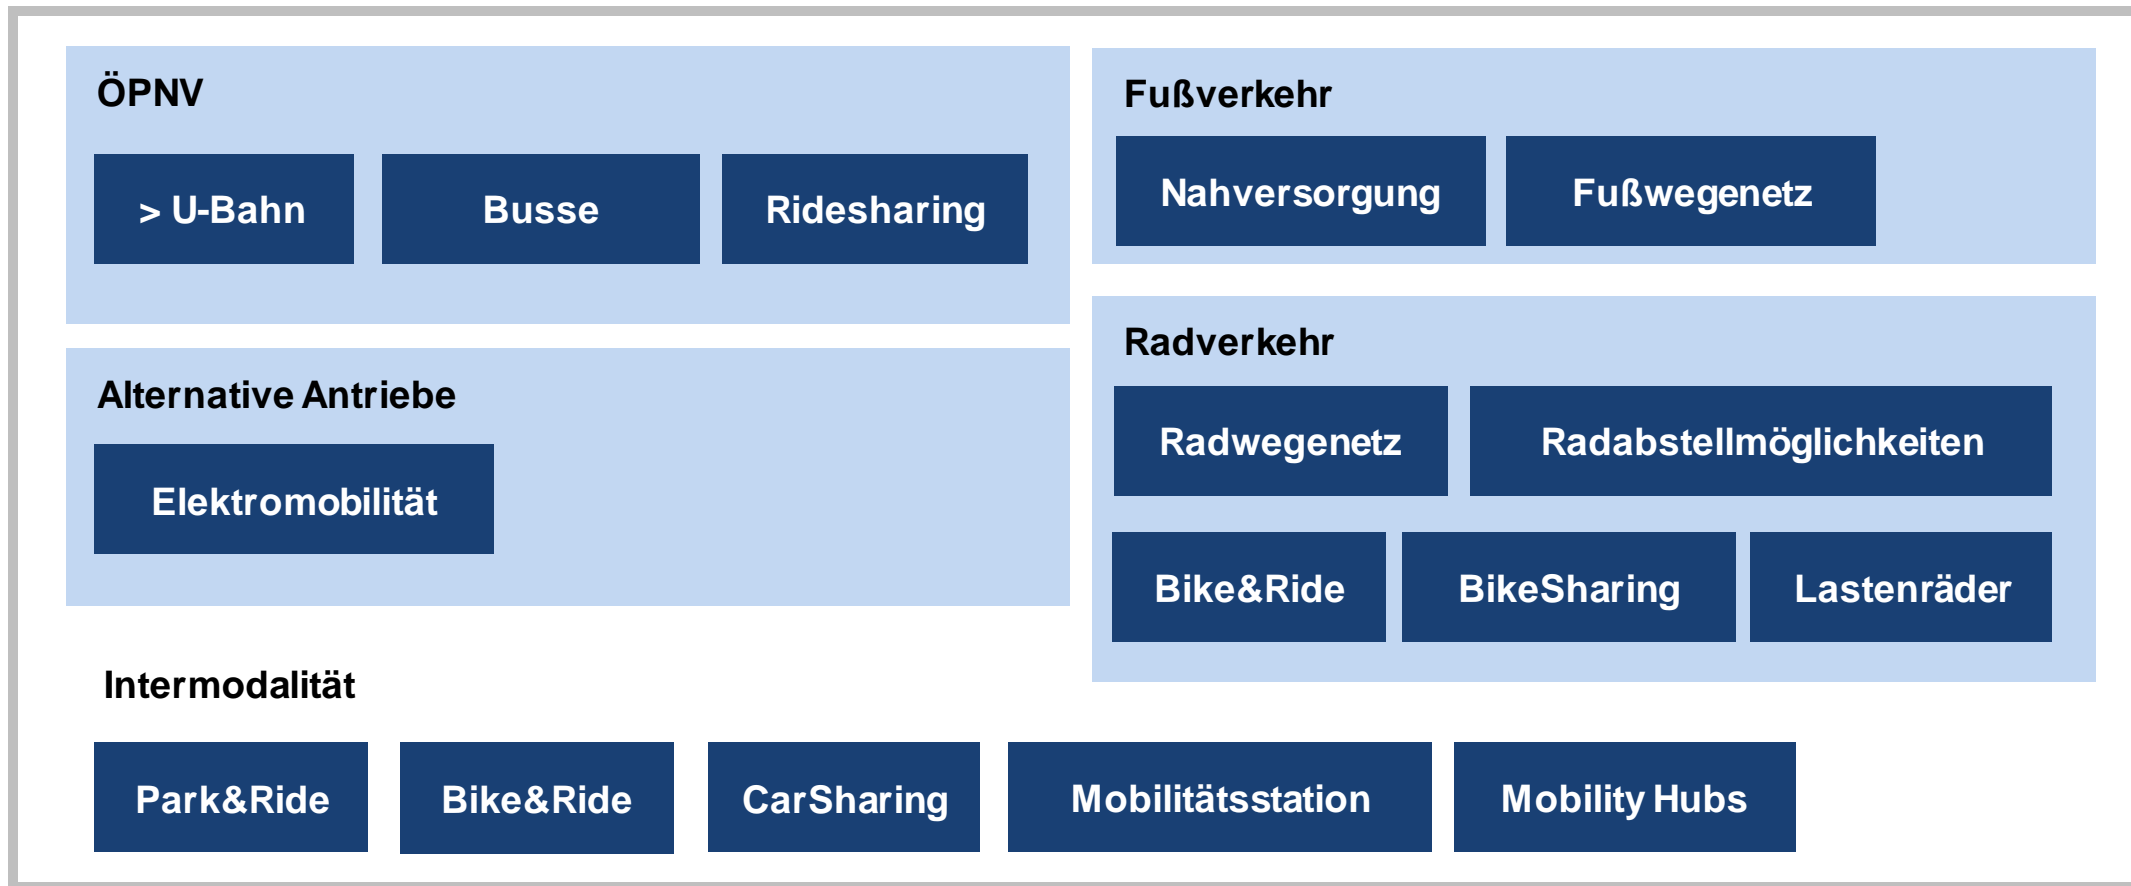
ÖPNV

> U-Bahn

Busse

Ridesharing

Fußverkehr

Nahversorgung

Fußwegenetz

Alternative Antriebe

Elektromobilität

Radverkehr

Radwegenetz

Radabstellmöglichkeiten

Bike&Ride

BikeSharing

Lastenräder

Intermodalität

Park&Ride

Bike&Ride

CarSharing

Mobilitätsstation

Mobility Hubs